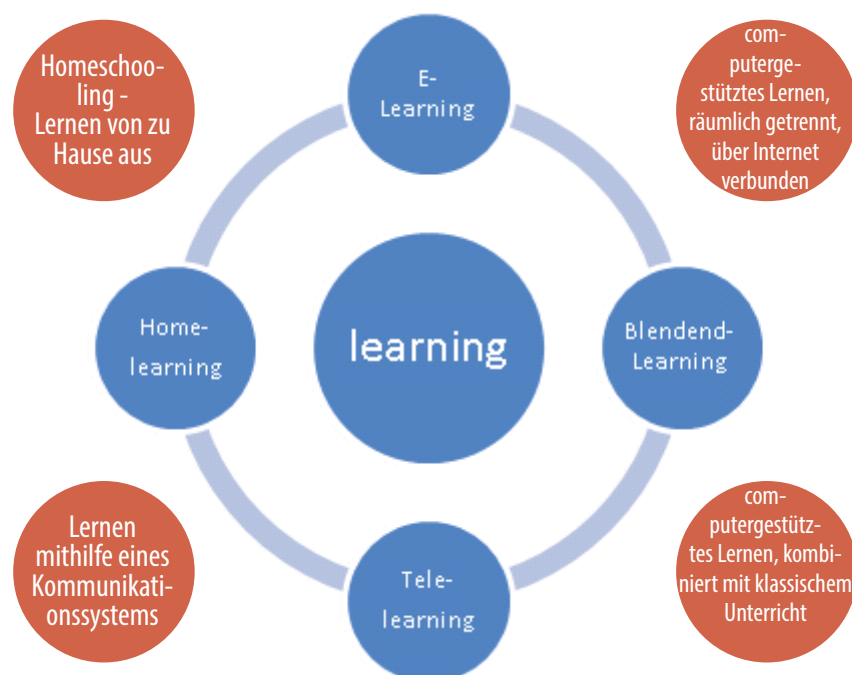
Homeschooling - Lernen von zu Hause aus

E-Learning

computergestütztes Lernen, räumlich getrennt, über Internet verbunden

Homelearning

learning

Blendend-Learning

Lernen mithilfe eines Kommunikationssystems

Telelearning

computergestütztes Lernen, kombiniert mit klassischem Unterricht